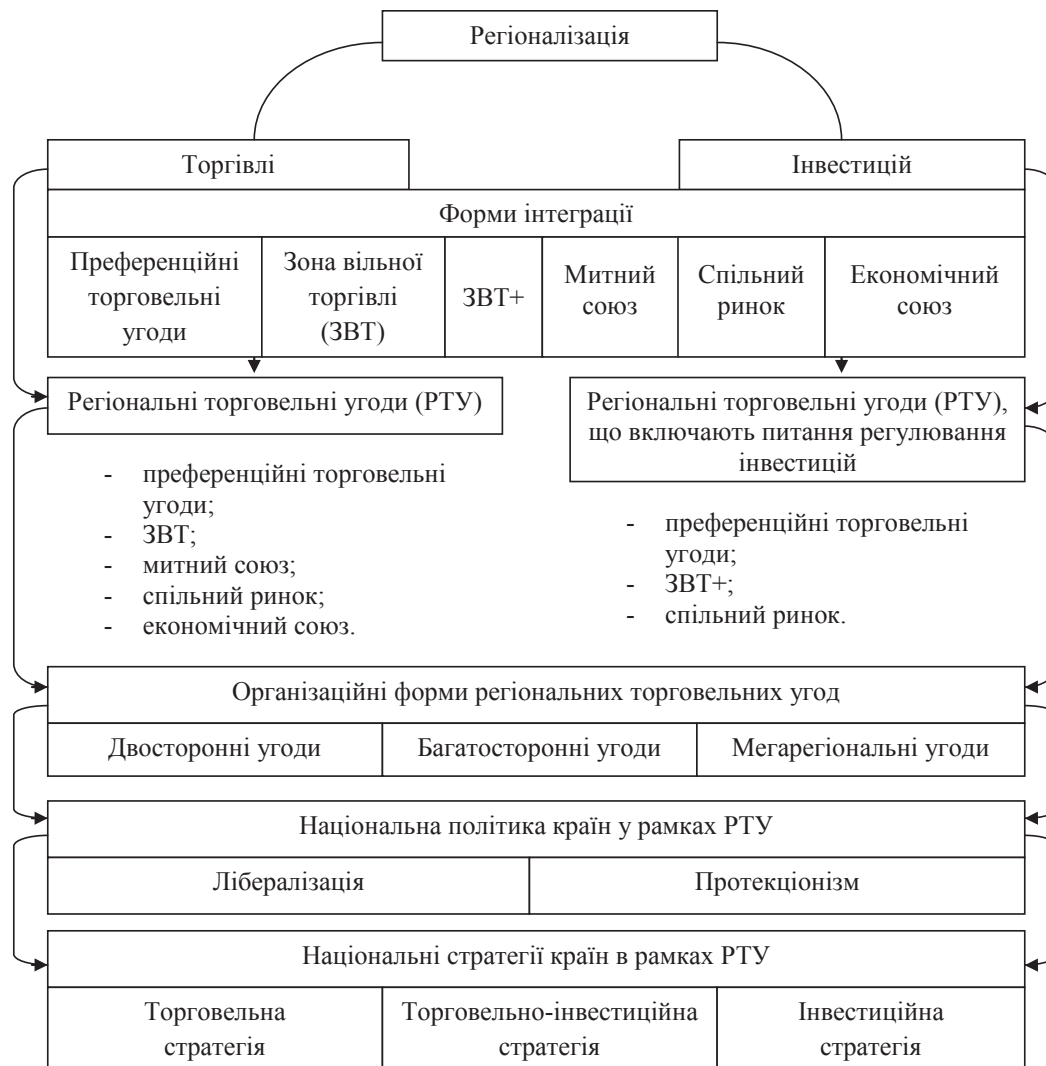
Регіоналізація

Торгівлі

Інвестицій

Форми інтеграції

| Преференційні торговельні угоди | Зона вільної торгівлі (ЗВТ) | ЗВТ+ | Митний союз | Спільний ринок | Економічний союз |
|---|---|---|---|---|---|

Регіональні торговельні угоди (РТУ)

- преференційні торговельні угоди;
- ЗВТ;
- митний союз;
- спільний ринок;
- економічний союз.

Регіональні торговельні угоди (РТУ), що включають питання регулювання інвестицій

- преференційні торговельні угоди;
- ЗВТ+;
- спільний ринок.

Організаційні форми регіональних торговельних угод

| Двосторонні угоди | Багатосторонні угоди | Мегарегіональні угоди |
|---|---|---|

Національна політика країн у рамках РТУ

| Лібералізація | Протекціонізм |
|---|---|

Національні стратегії країн в рамках РТУ

| Торговельна стратегія | Торговельно-інвестиційна стратегія | Інвестиційна стратегія |
|---|---|---|